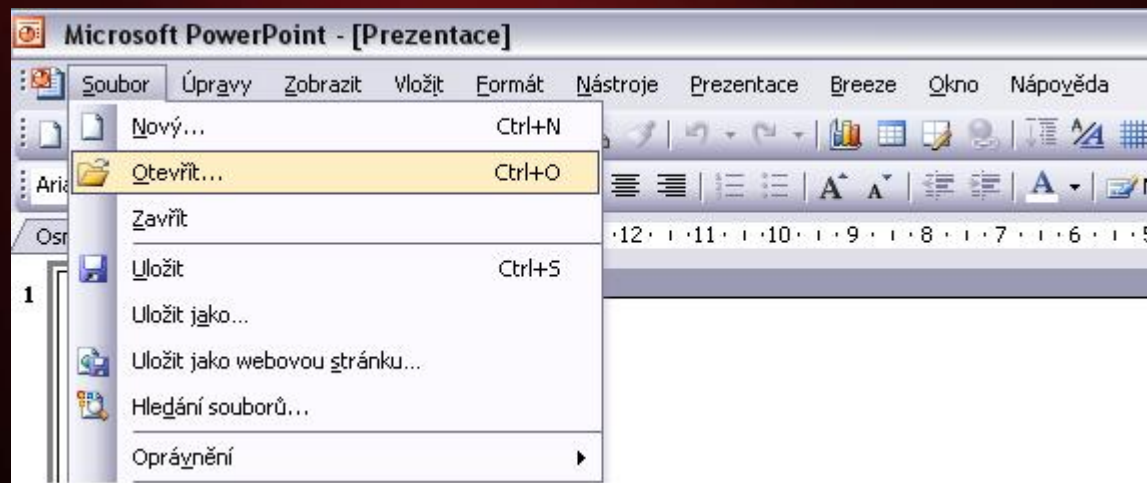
Microsoft PowerPoint - [Prezentace]

Soubor Úpravy Zobrazit Vložit Formát Nástroje Prezentace Breeze Okno Nápověda

Aria

Osn

1

Nový... Ctrl+N

Otevřít... Ctrl+O

Zavřít

Uložit Ctrl+S

Uložit jako...

Uložit jako webovou stránku...

Hledání souborů...

Oprávnění

·12· · ·11· · ·10· · ·9· · ·8· · ·7· · ·6· · ·